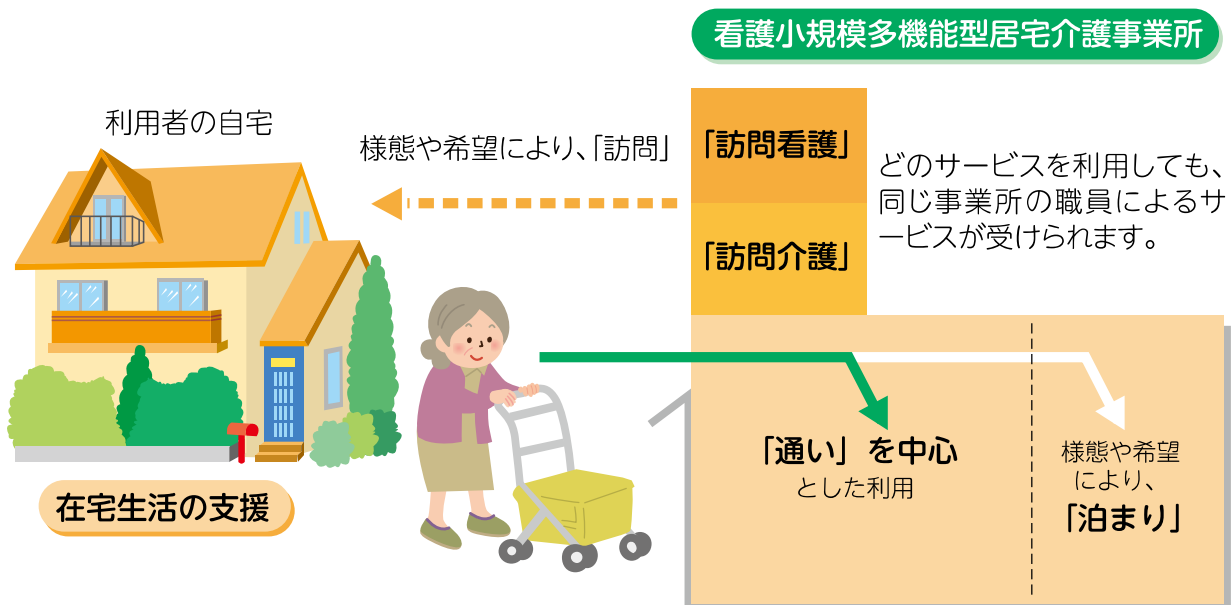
看護小規模多機能型居宅介護事業所

利用者の自宅

様態や希望により、「訪問」

「訪問看護」

「訪問介護」

どのサービスを利用しても、同じ事業所の職員によるサービスが受けられます。

「通い」を中心
とした利用

様態や希望
により、
「泊まり」

在宅生活の支援